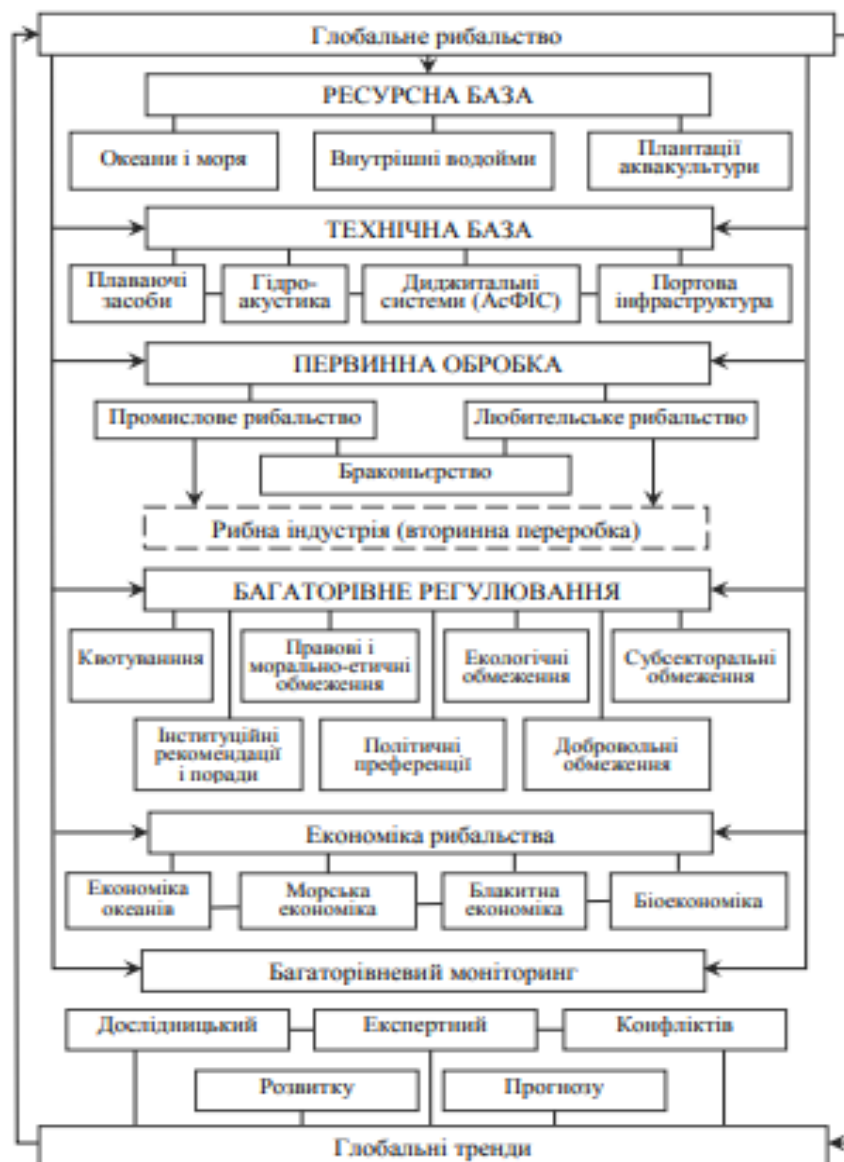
Глобальне рибальство

РЕСУРСНА БАЗА

Океани і моря

Внутрішні водойми

Плантації аквакультури

ТЕХНІЧНА БАЗА

Плаваючі засоби

Гідро-акустика

Диджитальні системи (АсФІС)

Портова інфраструктура

ПЕРВИННА ОБРОБКА

Промислове рибальство

Любительське рибальство

Браконьєрство

Рибна індустрія (вторинна переробка)

БАГАТОРІВНЕ РЕГУЛЮВАННЯ

Квотування

Правові і морально-етичні обмеження

Екологічні обмеження

Субсекторальні обмеження

Інституційні рекомендації і поради

Політичні преференції

Добровольні обмеження

Економіка рибальства

Економіка океанів

Морська економіка

Блакитна економіка

Біоекономіка

Багаторівневий моніторинг

Дослідницький

Експертний

Конфліктів

Розвитку

Прогнозу

Глобальні тренди